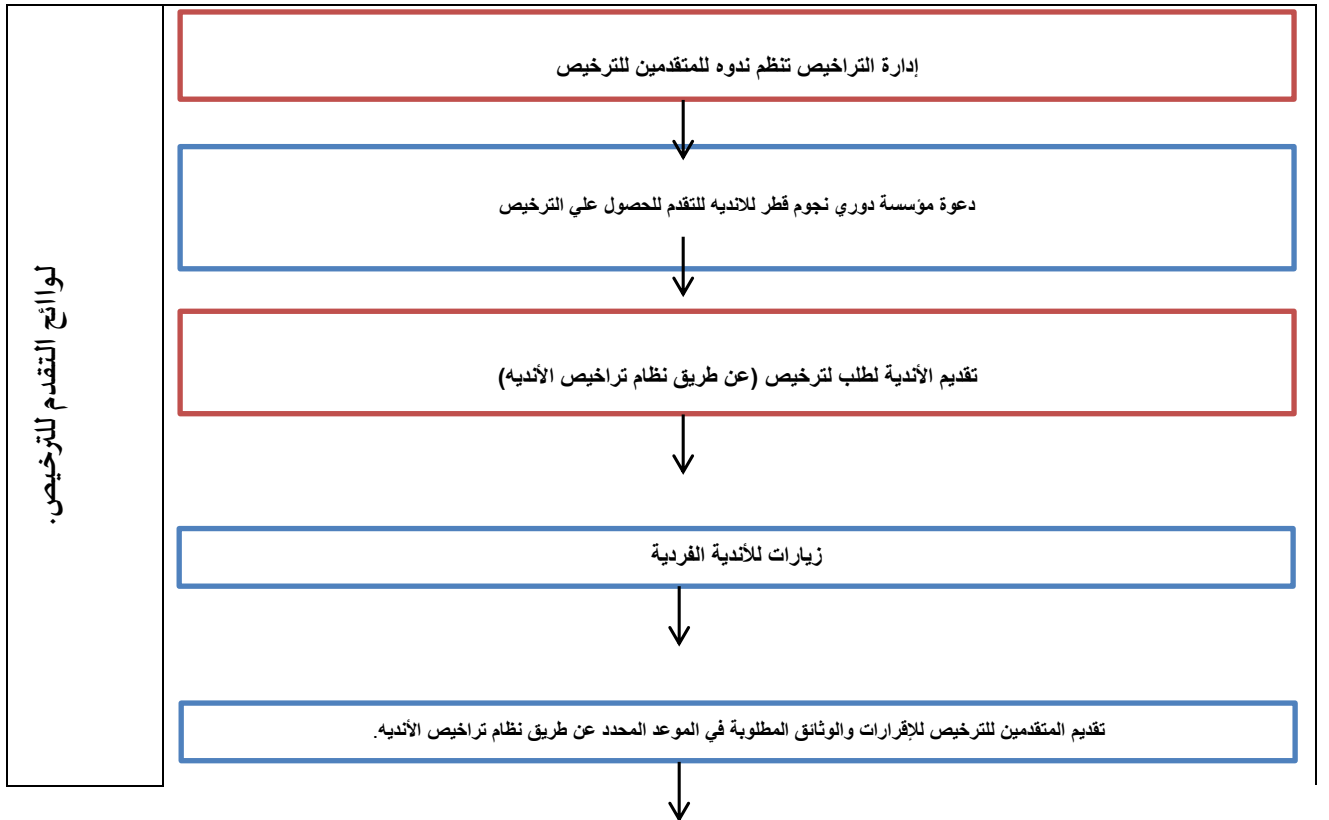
لوائح التقدم للترخيص.

إدارة التراخيص تنظم ندوه للمتقدمين للترخيص

دعوة مؤسسة دوري نجوم قطر للانديه للتقدم للحصول علي الترخيص

تقديم الأندية لطلب لترخيص (عن طريق نظام تراخيص الأنديه)

زيارات للأندية الفردية

تقديم المتقدمين للترخيص للإقرارات والوثائق المطلوبة في الموعد المحدد عن طريق نظام تراخيص الأنديه.